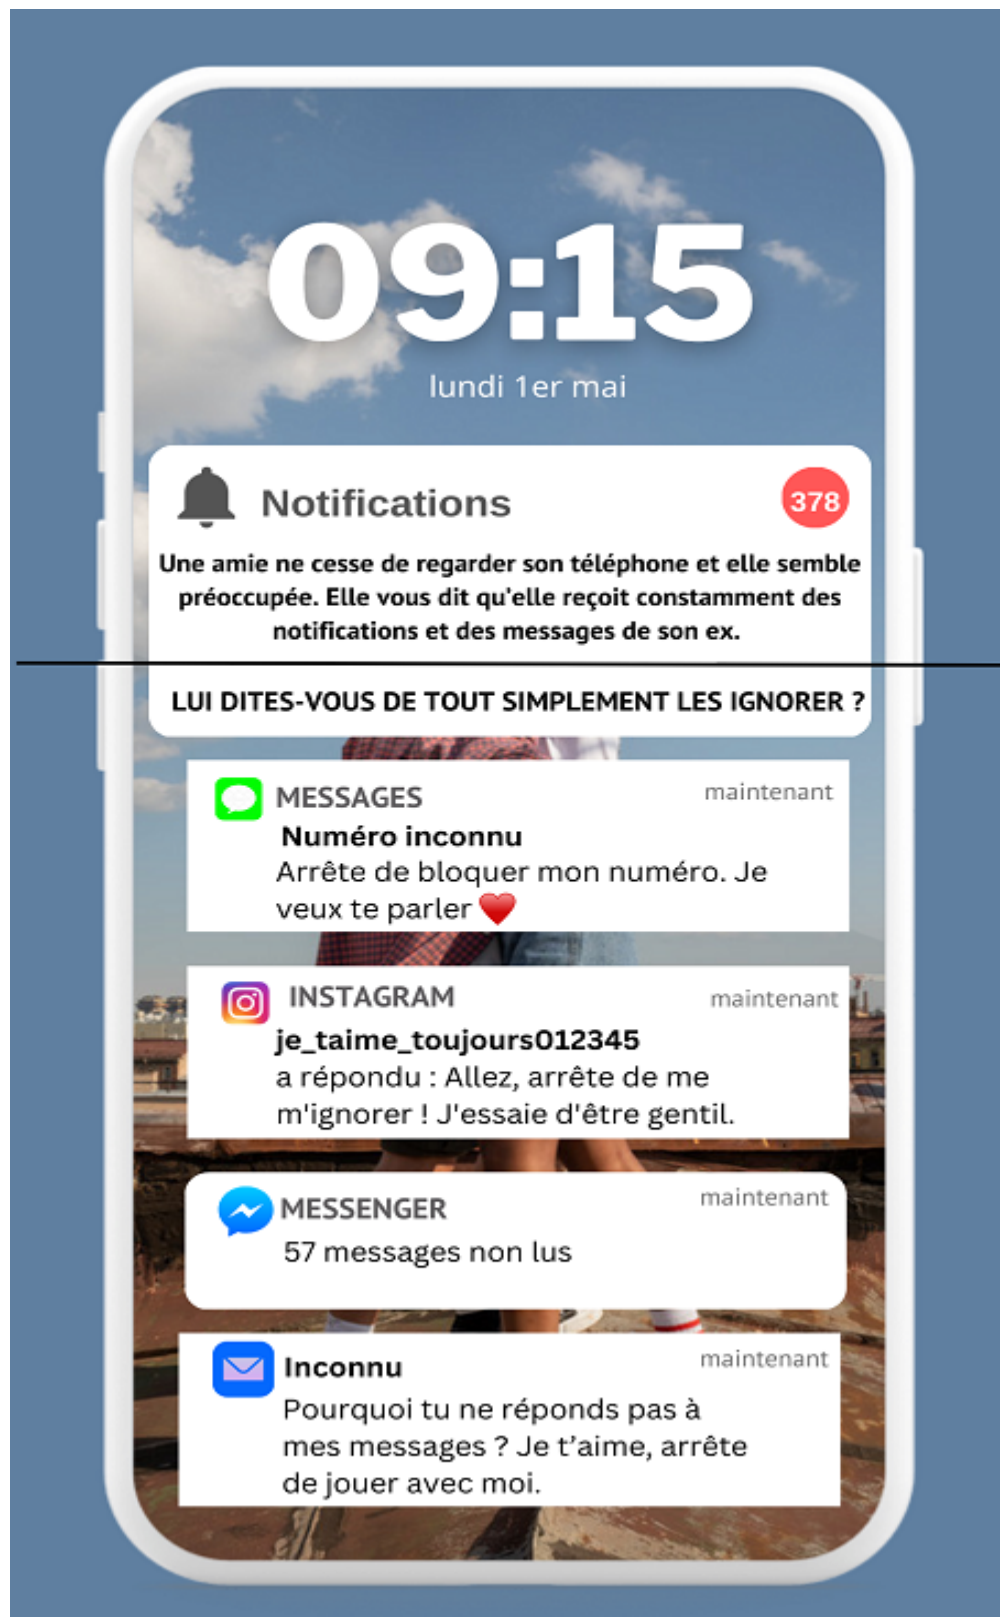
09:15
lundi 1er mai

Notifications 378

Une amie ne cesse de regarder son téléphone et elle semble préoccupée. Elle vous dit qu'elle reçoit constamment des notifications et des messages de son ex.

LUI DITES-VOUS DE TOUT SIMPLEMENT LES IGNORER ?

MESSAGES maintenant
Numéro inconnu
Arrête de bloquer mon numéro. Je veux te parler ❤️

INSTAGRAM maintenant
je_taime_toujours012345
a répondu : Allez, arrête de me m'ignorer ! J'essaie d'être gentil.

MESSENGER maintenant
57 messages non lus

Inconnu maintenant
Pourquoi tu ne réponds pas à mes messages ? Je t'aime, arrête de jouer avec moi.